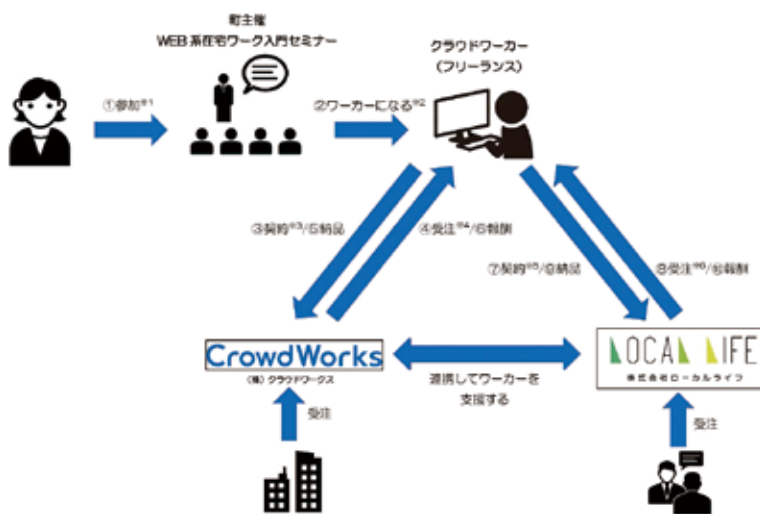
町主催
WEB系在宅ワーク入門セミナー

①参加※1

②ワーカーになる※2

クラウドワーカー
（フリーランス）

③契約※3/⑤納品

④受注※4/⑥報酬

⑦契約※5/⑨納品

⑧受注※6/⑩報酬

CrowdWorks
（株）クラウドワークス

受注

連携してワーカーを
支援する

LOCAL LIFE
株式会社ローカルライフ

受注